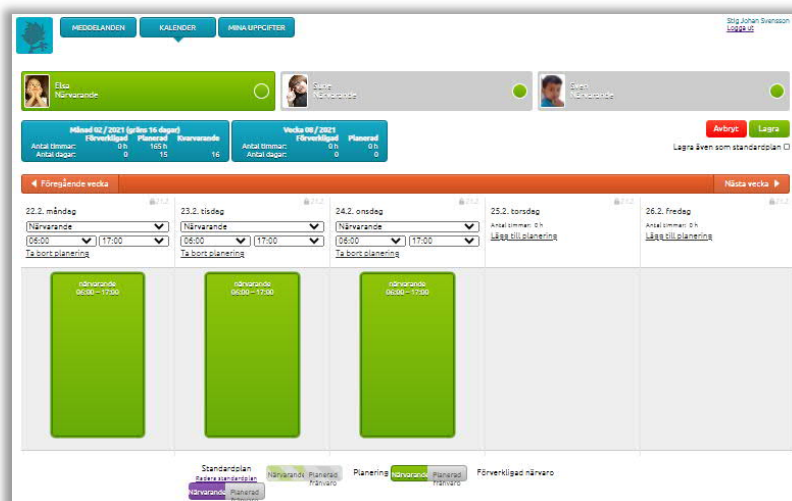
MEDDELANDEN KALENDER MINA UPPGIFTER

Stig Johan Svensson
Logga ut

Elsa
Närvarande

Sofie
Närvarande

Sven
Närvarande

Månad 02 / 2021 (gräns 16 dagar)

| | Förverkligad | Planerad | Kvarvarande |
|---|---|---|---|
| Antal timmar: | 0 h | 165 h | |
| Antal dagar: | 0 | 15 | 16 |

Vecka 08 / 2021

| | Förverkligad | Planerad |
|---|---|---|
| Antal timmar: | 0 h | 0 h |
| Antal dagar: | 0 | 0 |

Avbryt Lagra
Lagra även som standardplan

◀ Föregående vecka
Nästa vecka ▶

22.2. måndag
Närvarande
06:00 17:00
Ta bort planering

23.2. tisdag
Närvarande
06:00 17:00
Ta bort planering

24.2. onsdag
Närvarande
06:00 17:00
Ta bort planering

25.2. torsdag
Antal timmar: 0 h
Lägg till planering

26.2. Fredag
Antal timmar: 0 h
Lägg till planering

närvarande
06:00 – 17:00

närvarande
06:00 – 17:00

närvarande
06:00 – 17:00

Standardplan
Radera standardplan
Närvarande Planerad frånvaro
Närvarande Planerad frånvaro

Planering Närvarande Planerad frånvaro

Förverkligad närvaro